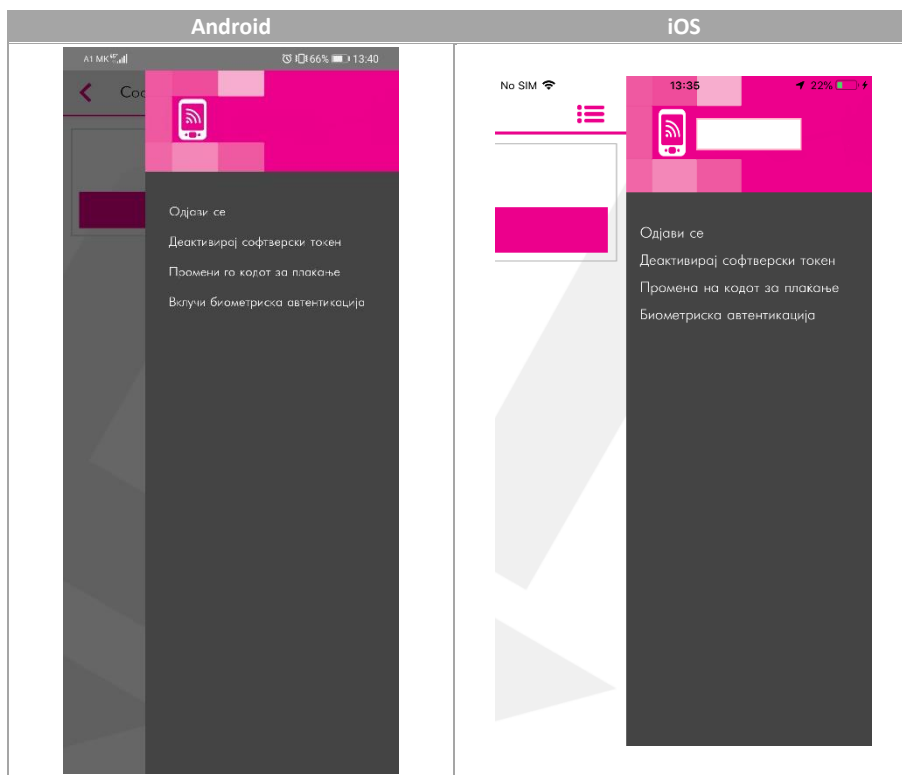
| Android | iOS |
|---|---|
| A1 MK 4G 66% 13:40 Coo Одјави се Деактивирај софтверски токен Промени го кодот за плаќање Вклучи биометриска автентикација | No SIM 13:35 22% Одјави се Деактивирај софтверски токен Промена на кодот за плаќање Биометриска автентикација |